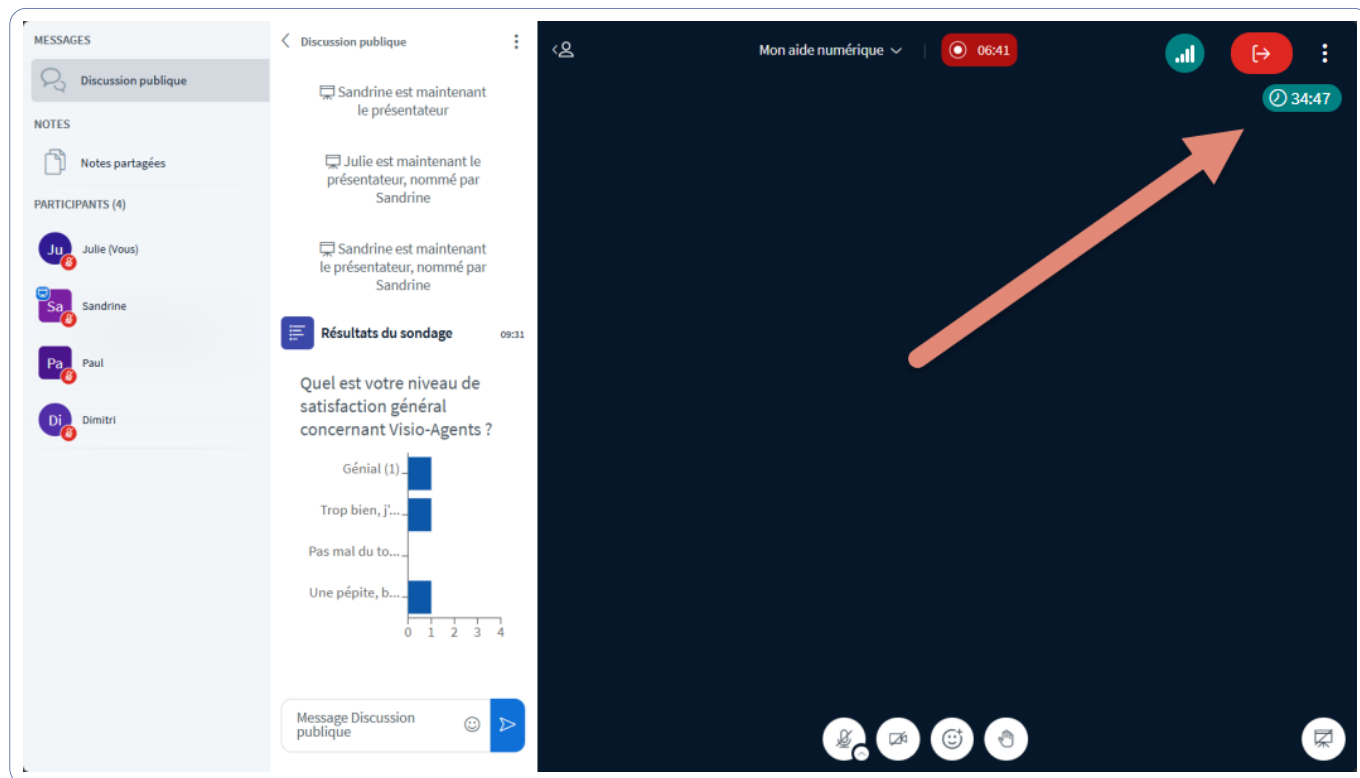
MESSAGES

Discussion publique

NOTES

Notes partagées

PARTICIPANTS (4)

Ju Julie (Vous)

Sa Sandrine

Pa Paul

Di Dimitri

Discussion publique

Sandrine est maintenant le présentateur

Julie est maintenant le présentateur, nommé par Sandrine

Sandrine est maintenant le présentateur, nommé par Sandrine

Résultats du sondage 09:31

Quel est votre niveau de satisfaction général concernant Visio-Agents ?

Génial (1)
Trop bien, j'...
Pas mal du to...
Une pépite, b...

0 1 2 3 4

Message Discussion publique

Mon aide numérique

06:41

34:47